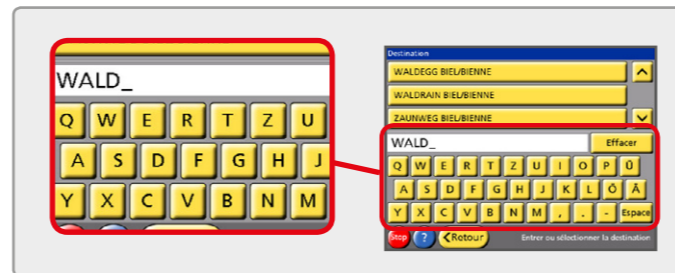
WALD_

Q W E R T Z U
A S D F G H J
Y X C V B N M

Destination

WALDEGG BIEL/BIENNE
WALDRAIN BIEL/BIENNE
ZAUNWEG BIEL/BIENNE

WALD_
Effacer

Q W E R T Z U I O P Ü
A S D F G H J K L Ö Ä
Y X C V B N M , . - Espace

Stop ? Retour
Entrer ou sélectionner la destination